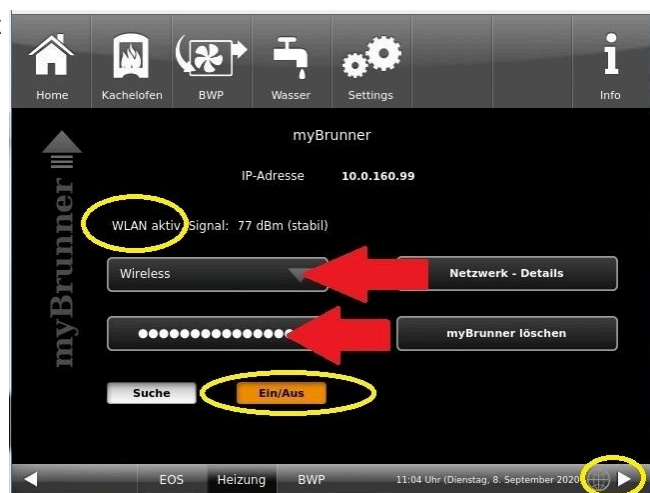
Home Kachelofen BWP Wasser Settings Info

myBrunner

myBrunner

IP-Adresse 10.0.160.99

WLAN aktiv. Signal: 77 dBm (stabil)

Wireless

Netzwerk - Details

●●●●●●●●●●●●●●●

myBrunner löschen

Suche

Ein/Aus

EOS Heizung BWP 11:04 Uhr (Dienstag, 8. September 2020)